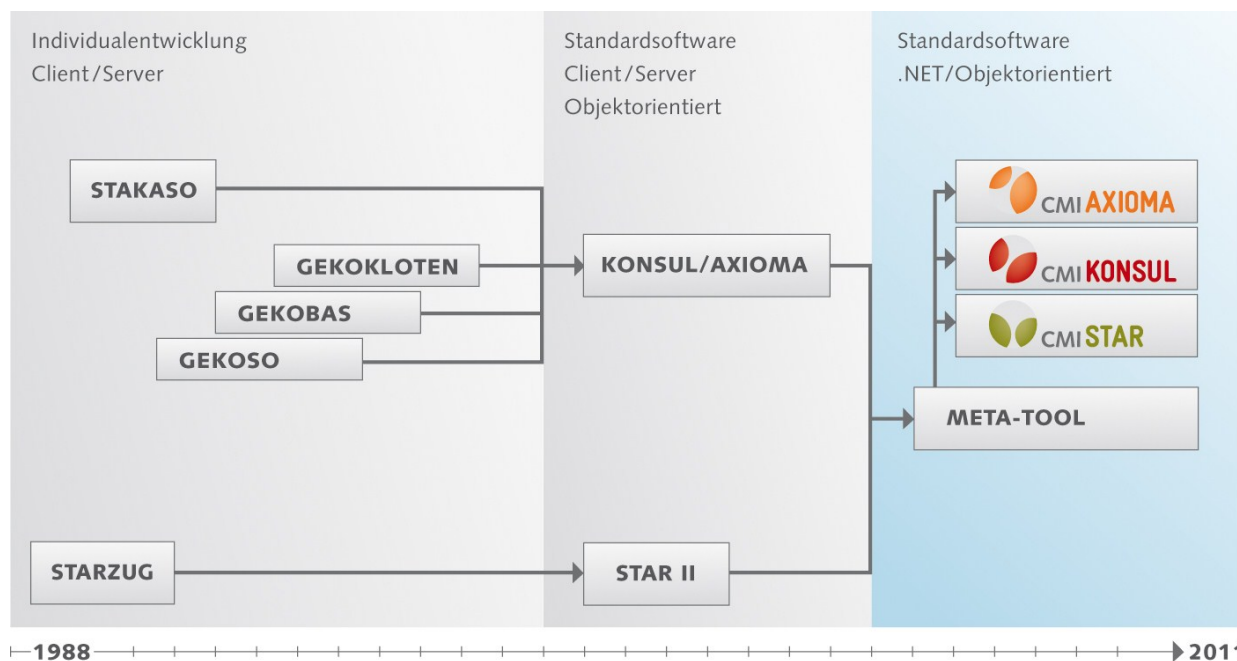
Individualentwicklung
Client / Server

Standardsoftware
Client / Server
Objektorientiert

Standardsoftware
.NET/Objektorientiert

STAKASO

GEKOKLOTEN

GEKOBAS

GEKOSO

KONSUL/AXIOMA

CMI AXIOMA

CMI KONSUL

CMI STAR

META-TOOL

STARZUG

STAR II

1988

201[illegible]